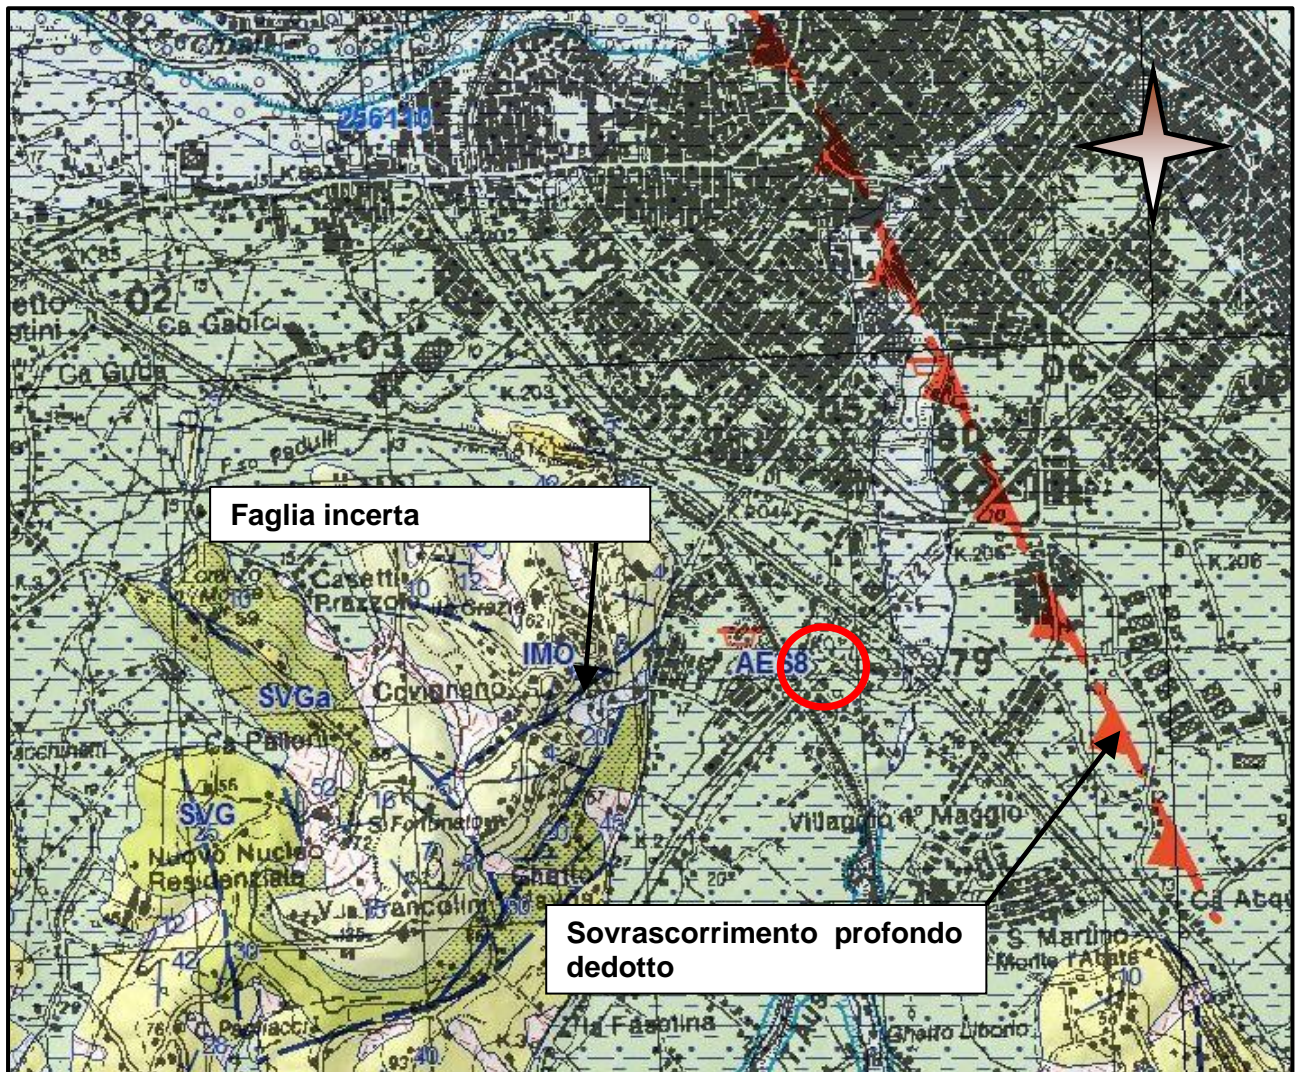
256110

02

Ca Gaulci

03

Ca Guida

K.203

Faglia incerta

Casetti

Prazzo

IMO

AES8

79

K.206

K.206

SVGa

Covignano

Ca Palloni

SVG

S. Fortunato

Nuovo Nucleo Residenziale

V.la Baroncoli

Villaggio 1° Maggio

Sovrascorrimento profondo dedotto

S. Martino Monte l'Abate

Ca Abati

Villa Faustina

Ghetto Liborio

Casacce